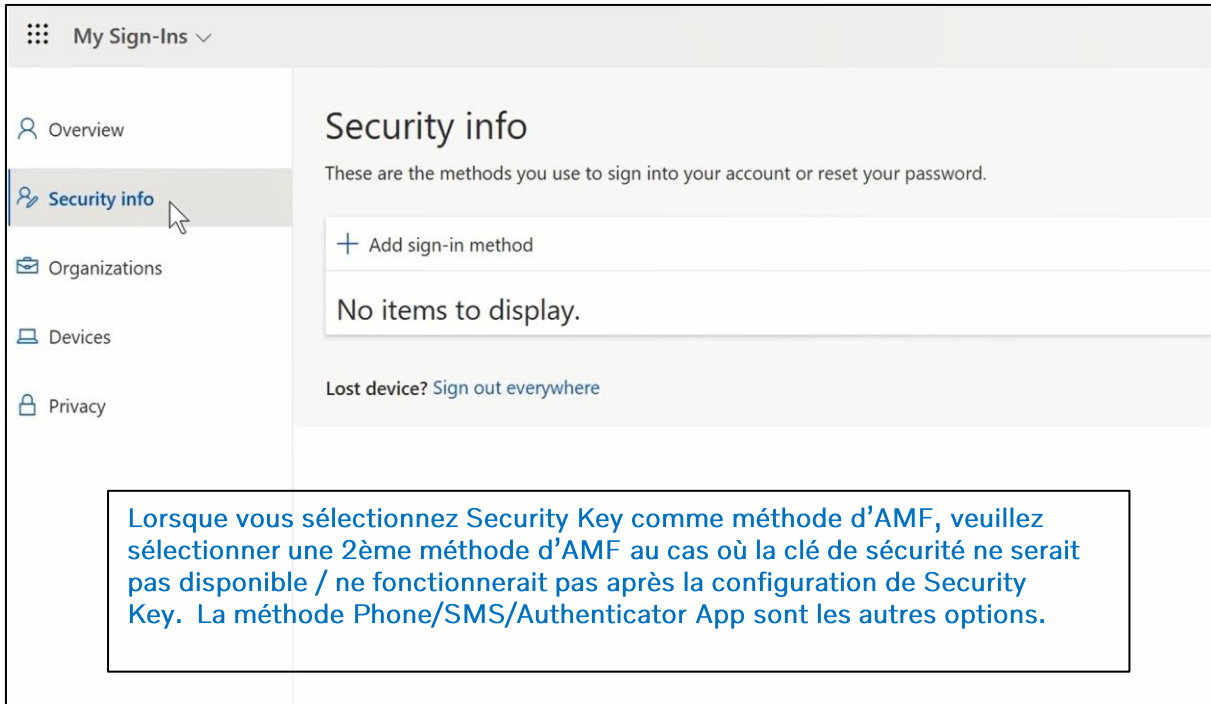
My Sign-Ins

Overview

Security info

Organizations

Devices

Privacy

Security info

These are the methods you use to sign into your account or reset your password.

+ Add sign-in method

No items to display.

Lost device? Sign out everywhere

Lorsque vous sélectionnez Security Key comme méthode d'AMF, veuillez sélectionner une 2ème méthode d'AMF au cas où la clé de sécurité ne serait pas disponible / ne fonctionnerait pas après la configuration de Security Key. La méthode Phone/SMS/Authenticator App sont les autres options.